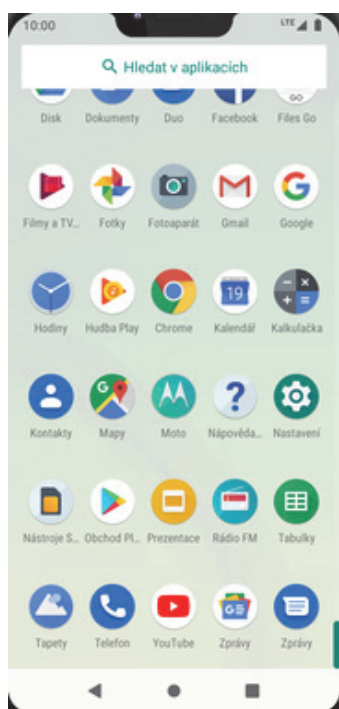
10:00

LTE

Hledat v aplikacích

Disk
Dokumenty
Duo
Facebook
Files Go

Filmy a TV...
Fotky
Fotoaparát
Gmail
Google

19

Hodiny
Hudba Play
Chrome
Kalendář
Kalkulačka

Kontakty
Mapy
Moto
Nápověda...
Nastavení

Nástroje S...
Obchod Pl...
Prezentace
Rádio FM
Tabulky

Tapety
Telefon
YouTube
Zprávy
Zprávy